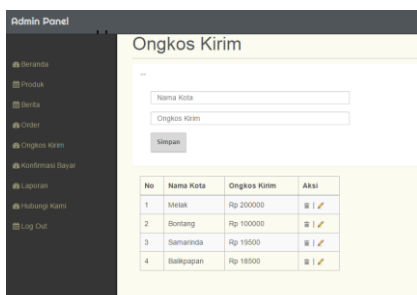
Admin Panel

Beranda
Produk
Berita
Order
Ongkos Kirim
Konfirmasi Bayar
Laporan
Hubungi Kami
Log Out

Ongkos Kirim

--

Nama Kota
Ongkos Kirim
Simpan

| No | Nama Kota | Ongkos Kirim | Aksi |
|---|---|---|---|
| 1 | Melak | Rp 200000 | |
| 2 | Bontang | Rp 100000 | |
| 3 | Samarinda | Rp 19500 | |
| 4 | Balikpapan | Rp 18500 | |